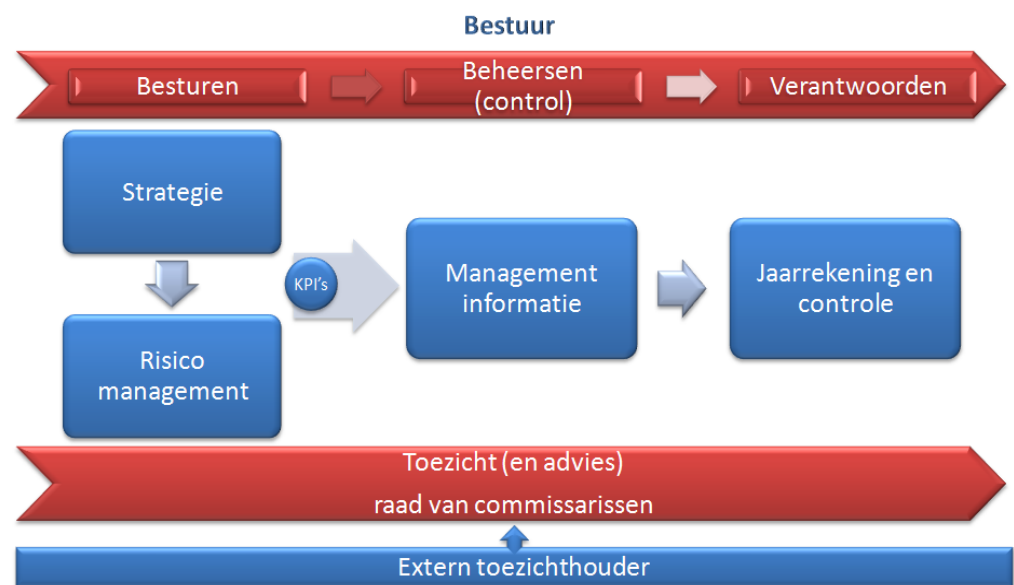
Bestuur

Besturen

Beheersen (control)

Verantwoorden

Strategie

Risico management

KPI's

Management informatie

Jaarrekening en controle

Toezicht (en advies)

raad van commissarissen

Extern toezichthouder